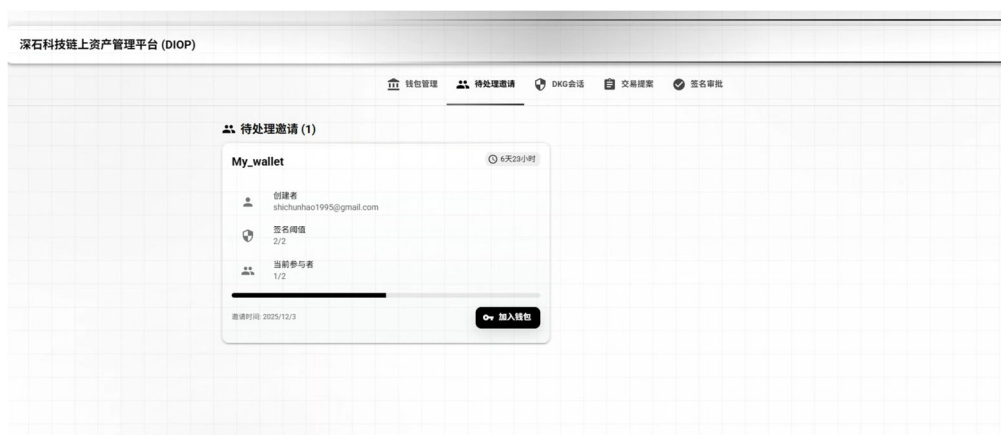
深石科技链上资产管理平台 (DIOP)

钱包管理 待处理邀请 DKG会话 交易提案 签名审批

待处理邀请 (1)

My_wallet

6天23小时

创建者
shichunhao1995@gmail.com

签名阈值
2/2

当前参与者
1/2

邀请时间: 2025/12/3

加入钱包